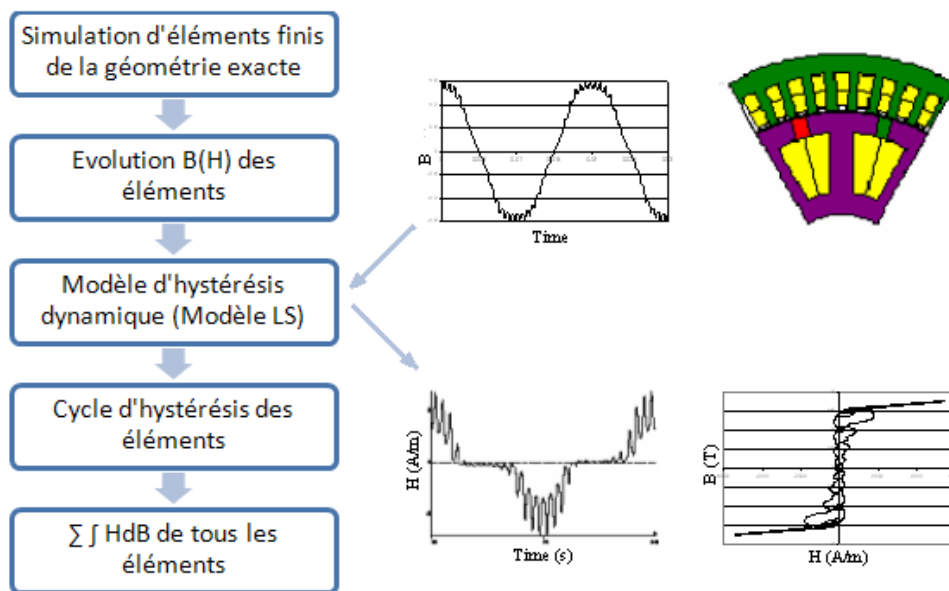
Simulation d'éléments finis de la géométrie exacte

Evolution B(H) des éléments

Modèle d'hystérésis dynamique (Modèle LS)

Cycle d'hystérésis des éléments

$\sum \int$ HdB de tous les éléments

B

Time

H (A/m)

Time (s)

B (T)

H (A/m)